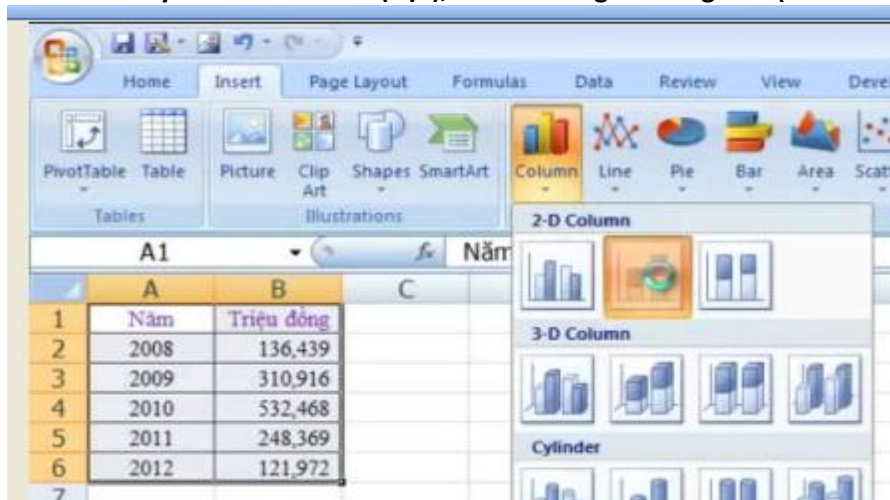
Home Insert Page Layout Formulas Data Review View Deve

PivotTable Table Picture Clip Art Shapes SmartArt Column Line Pie Bar Area Scat

Tables Illustrations

A1 $f_x$ Năm

2-D Column

3-D Column

Cylinder

| | A | B | C |
|---|---|---|---|
| 1 | Năm | Triệu đồng | |
| 2 | 2008 | 136,439 | |
| 3 | 2009 | 310,916 | |
| 4 | 2010 | 532,468 | |
| 5 | 2011 | 248,369 | |
| 6 | 2012 | 121,972 | |
| 7 | | | |